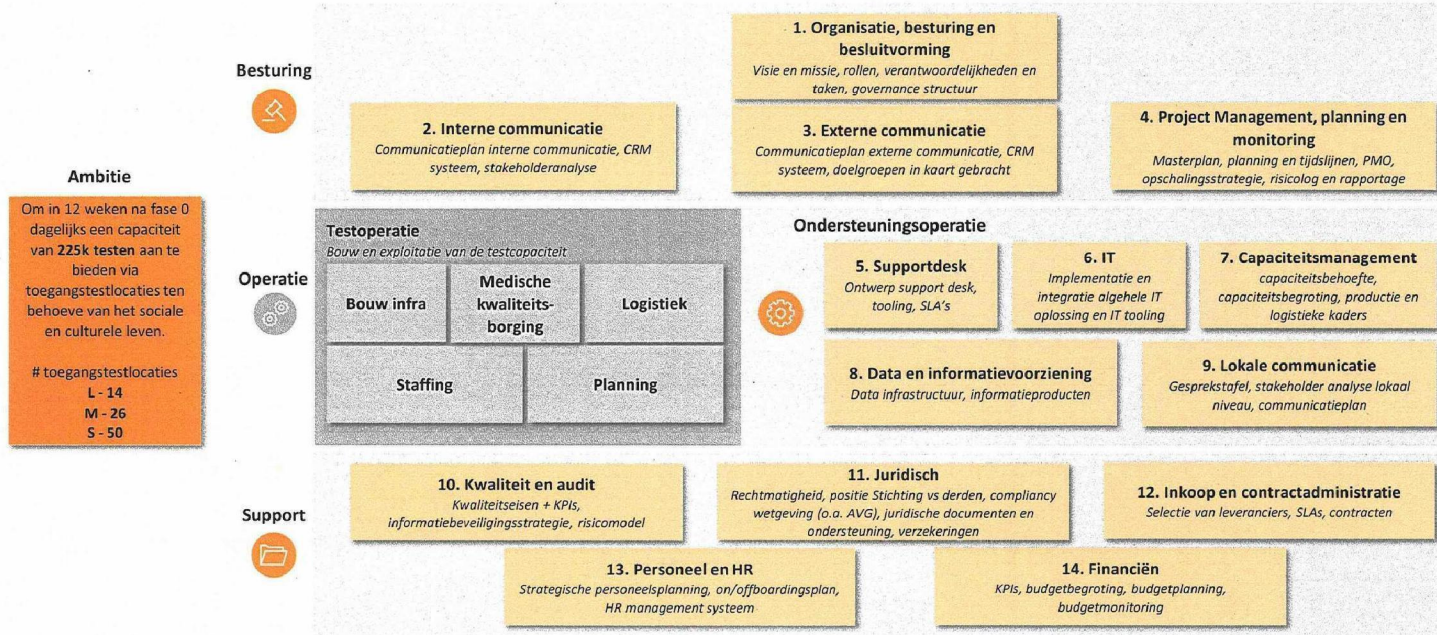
Ambitie

Om in 12 weken na fase 0 dagelijks een capaciteit van **225k testen** aan te bieden via toegangstestlocaties ten behoeve van het sociale en culturele leven.

# toegangstestlocaties
L - 14
M - 26
S - 50

Besturing

1. Organisatie, besturing en besluitvorming
Visie en missie, rollen, verantwoordelijkheden en taken, governance structuur

2. Interne communicatie
Communicatieplan interne communicatie, CRM systeem, stakeholderanalyse

3. Externe communicatie
Communicatieplan externe communicatie, CRM systeem, doelgroepen in kaart gebracht

4. Project Management, planning en monitoring
Masterplan, planning en tijdslijnen, PMO, opschalingsstrategie, risicolog en rapportage

Operatie

Testoperatie
Bouw en exploitatie van de testcapaciteit

Bouw infra

Medische kwaliteitsborging

Logistiek

Staffing

Planning

Ondersteuningsoperatie

5. Supportdesk
Ontwerp support desk, tooling, SLA's

6. IT
Implementatie en integratie algehele IT oplossing en IT tooling

7. Capaciteitsmanagement
capaciteitsbehoefte, capaciteitsbegroting, productie en logistieke kaders

8. Data en informatievoorziening
Data infrastructuur, informatieproducten

9. Lokale communicatie
Gesprekstafel, stakeholder analyse lokaal niveau, communicatieplan

Support

10. Kwaliteit en audit
Kwaliteitseisen + KPIs, informatiebeveiligingsstrategie, risicomodel

11. Juridisch
Rechtmatigheid, positie Stichting vs derden, compliancy wetgeving (o.a. AVG), juridische documenten en ondersteuning, verzekeringen

12. Inkoop en contractadministratie
Selectie van leveranciers, SLAs, contracten

13. Personeel en HR
Strategische personeelsplanning, on/offboardingsplan, HR management systeem

14. Financiën
KPIs, budgetbegroting, budgetplanning, budgetmonitoring